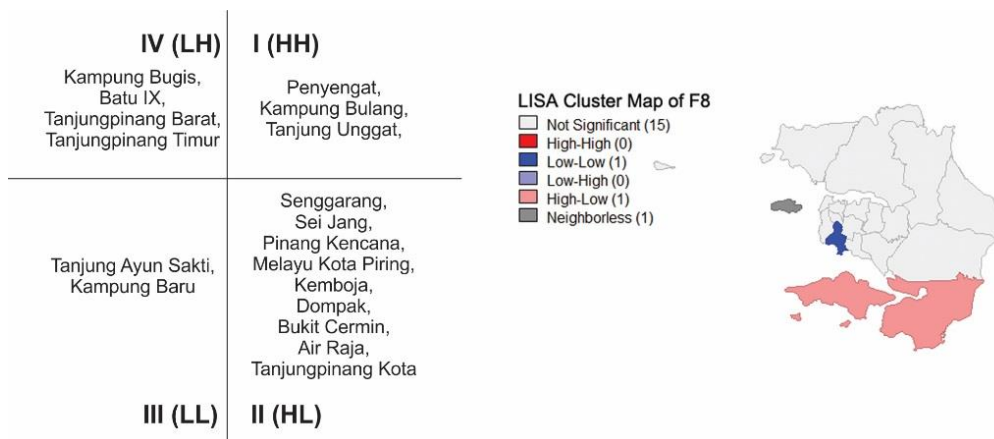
IV (LH)

Kampung Bugis,
Batu IX,
Tanjungpinang Barat,
Tanjungpinang Timur

I (HH)

Penyengat,
Kampung Bulang,
Tanjung Unggat,

Tanjung Ayun Sakti,
Kampung Baru

Senggarang,
Sei Jang,
Pinang Kencana,
Melayu Kota Piring,
Kemboja,
Dompak,
Bukit Cermin,
Air Raja,
Tanjungpinang Kota

III (LL)

II (HL)

LISA Cluster Map of F8

Not Significant (15)
High-High (0)
Low-Low (1)
Low-High (0)
High-Low (1)
Neighborless (1)